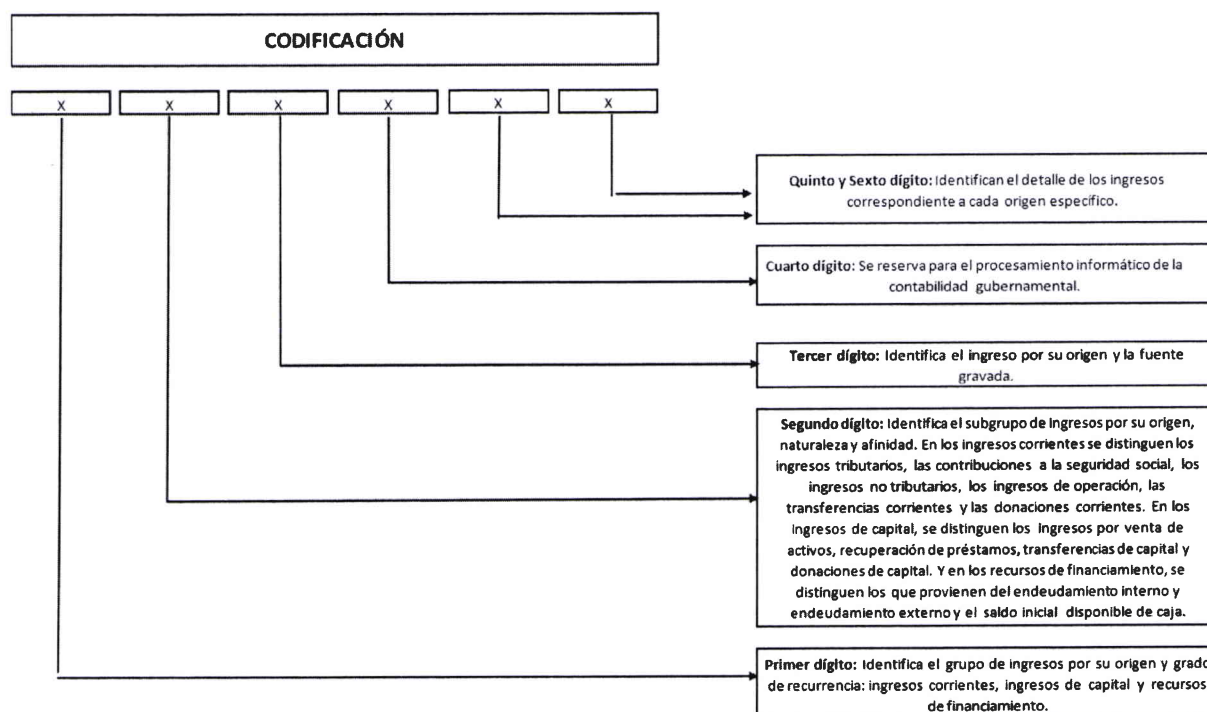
CODIFICACIÓN

X X X X X X

Quinto y Sexto dígito: Identifican el detalle de los ingresos correspondiente a cada origen específico.

Cuarto dígito: Se reserva para el procesamiento informático de la contabilidad gubernamental.

Tercer dígito: Identifica el ingreso por su origen y la fuente gravada.

Segundo dígito: Identifica el subgrupo de ingresos por su origen, naturaleza y afinidad. En los ingresos corrientes se distinguen los ingresos tributarios, las contribuciones a la seguridad social, los ingresos no tributarios, los ingresos de operación, las transferencias corrientes y las donaciones corrientes. En los ingresos de capital, se distinguen los ingresos por venta de activos, recuperación de préstamos, transferencias de capital y donaciones de capital. Y en los recursos de financiamiento, se distinguen los que provienen del endeudamiento interno y endeudamiento externo y el saldo inicial disponible de caja.

Primer dígito: Identifica el grupo de ingresos por su origen y grado de recurrencia: ingresos corrientes, ingresos de capital y recursos de financiamiento.